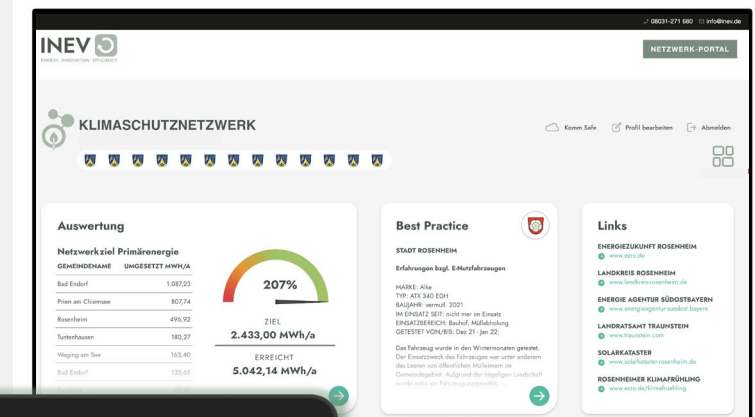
08031-271 680 info@inev.de

INEV
ENERGY INNOVATION EFFICIENCY

NETZWERK-PORTAL

KLIMASCHUTZNETZWERK

Komm Safe Profil bearbeiten Abmelden

Auswertung

Netzwerkziel Primärenergie

| GEMEINDENAME | UMGESETZT MWH/A |
|---|---|
| Bad Endorf | 1.087,23 |
| Prien am Chiemsee | 807,74 |
| Rosenheim | 496,92 |
| Tuntenhausen | 180,27 |
| Waging am See | 163,40 |
| Bad Endorf | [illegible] |

207%

ZIEL
2.433,00 MWh/a

ERREICHT
5.042,14 MWh/a

Best Practice

STADT ROSENHEIM

Erfahrungen bzgl. E-Nutzfahrzeugen

MARKE: Alke
TYP: ATX 340 EDH
BAUJAHR: vermutl. 2021
IM EINSATZ SEIT: nicht mer im Einsatz
EINSATZBEREICH: Bauhof, Müllabholung
GETESTET VON/BIS: Dez 21 - Jan 22

Das Fahrzeug wurde in den Wintermonaten getestet. Der Einsatzzweck des Fahrzeuges war unter anderem das Leeren von öffentlichen Mülleimern im Gemeindegebiet. Aufgrund der hügeligen Landschaft wurde extra ein Fahrzeug ausgewählt

Links

ENERGIEZUKUNFT ROSENHEIM
www.ezro.de

LANDKREIS ROSENHEIM
www.landkreis-rosenheim.de

ENERGIE AGENTUR SÜDOSTBAYERN
www.energieagentur-suedost.bayern

LANDRATSAMT TRAUNSTEIN
www.traunstein.com

SOLARKATASTER
www.solarkataster-rosenheim.de

ROSENHEIMER KLIMAFRÜHLING
www.ezro.de/klimafruehling